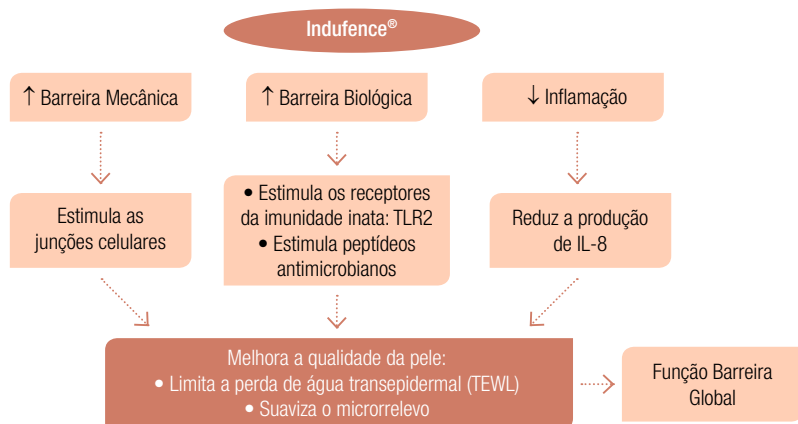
Indufence®

↑ Barreira Mecânica

↑ Barreira Biológica

↓ Inflamação

Estimula as junções celulares

• Estimula os receptores da imunidade inata: TLR2
• Estimula peptídeos antimicrobianos

Reduz a produção de IL-8

Melhora a qualidade da pele:
• Limita a perda de água transepidermal (TEWL)
• Suaviza o microrrelevo

Função Barreira Global